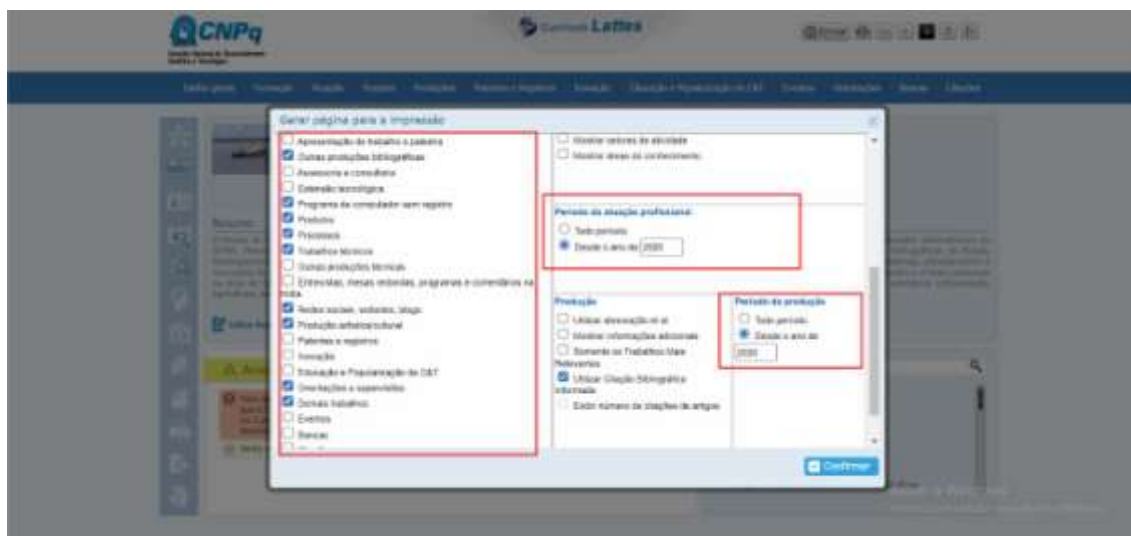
CNPq

Currículo Lattes

Gerar página para a impressão

Apresentação de trabalho e palestra
Demais produções bibliográficas
Assessoria e consultoria
Extensão tecnológica
Programa de computador sem registro
Produtos
Processos
Trabalhos técnicos
Demais produções técnicas
Entrevistas, mesas redondas, programas e comentários na mídia
Redes sociais, websites, blogs
Produção artística/cultural
Patentes e registros
Inovação
Educação e Popularização de C&T
Orientações e supervisões
Demais trabalhos
Eventos
Bancas

Mostrar setores de atividade
Mostrar áreas do conhecimento

Período da atuação profissional
Todo período
Desde o ano de 2020

Produção
Utilizar abreviação et al.
Mostrar informações adicionais
Somente os Trabalhos Mais Relevantes
Utilizar Citação Bibliográfica informada
Exibir número de citações de artigos

Período da produção
Todo período
Desde o ano de 2020

Confirmar